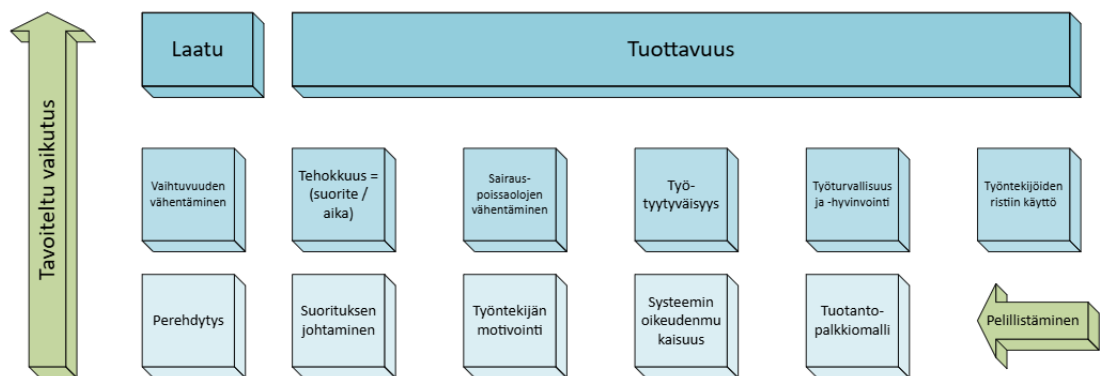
Tavoiteltu vaikutus

Laatu

Tuottavuus

Vaihtuvuuden vähentäminen

Tehokkuus = (suorite / aika)

Sairaus-poissaolojen vähentäminen

Työ-tyytyväisyys

Työturvallisuus ja -hyvinvointi

Työntekijöiden ristiin käyttö

Perehdytys

Suorituksen johtaminen

Työntekijän motivointi

Systeemin oikeudenmu kaisuus

Tuotanto-palkkiomalli

Pelillistäminen